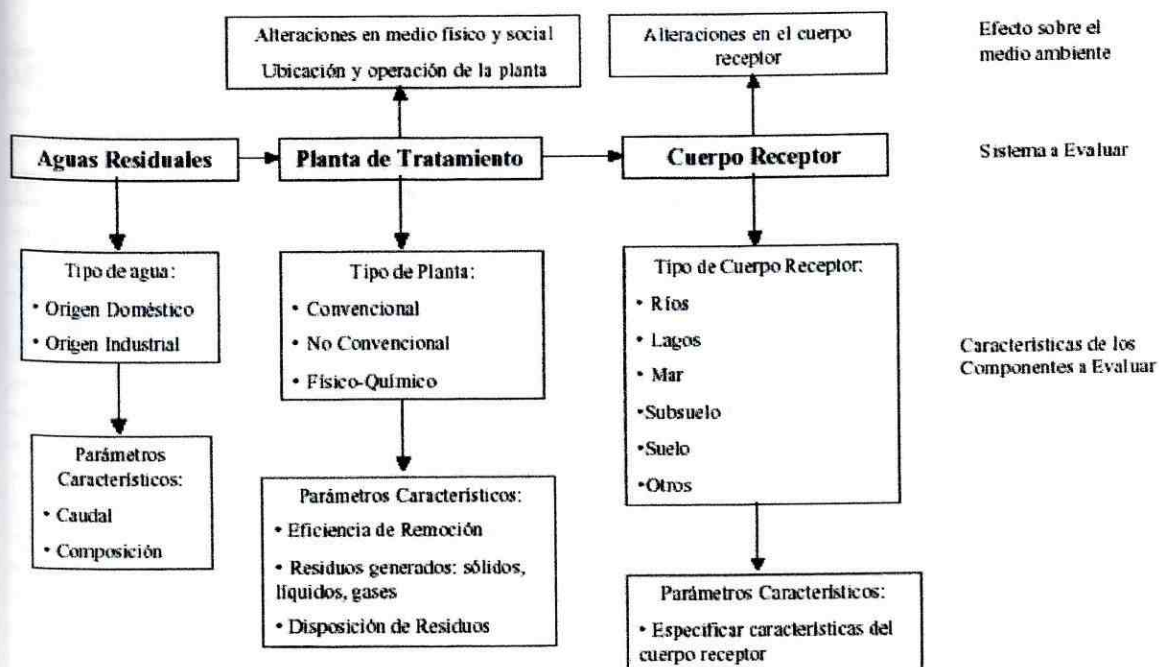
Alteraciones en medio físico y social
Ubicación y operación de la planta

Alteraciones en el cuerpo receptor

Efecto sobre el medio ambiente

Aguas Residuales

Planta de Tratamiento

Cuerpo Receptor

Sistema a Evaluar

Tipo de agua:
• Origen Doméstico
• Origen Industrial

Tipo de Planta:
• Convencional
• No Convencional
• Físico-Químico

Tipo de Cuerpo Receptor:
• Ríos
• Lagos
• Mar
•Subsuelo
•Suelo
•Otros

Características de los Componentes a Evaluar

Parámetros Característicos:
• Caudal
• Composición

Parámetros Característicos:
• Eficiencia de Remoción
• Residuos generados: sólidos, líquidos, gases
• Disposición de Residuos

Parámetros Característicos:
• Especificar características del cuerpo receptor